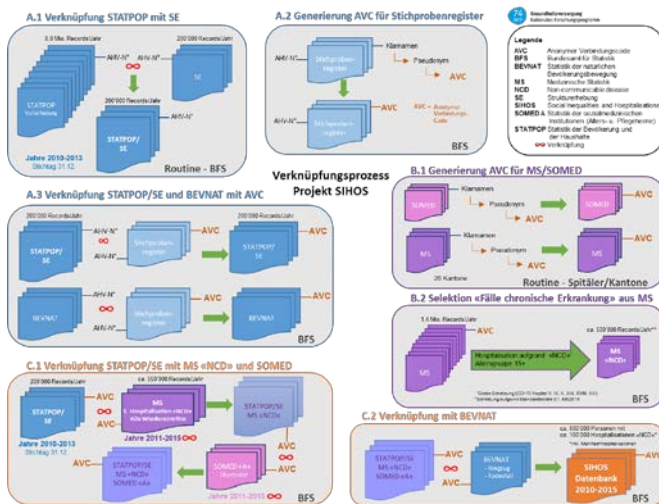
A.1 Verknüpfung STATPOP mit SE

8.9 Mio. Records/Jahr

200'000 Records/Jahr

AHV-N°

AHV-N°

STATPOP Vollerhebung

SE

200'000 Records/Jahr

AHV-N°

STATPOP/ SE

Jahre 2010-2013
Stichtag 31.12.

Routine - BFS

A.2 Generierung AVC für Stichprobenregister

AHV-N°

Stichprobenregister

Klammern

Pseudonym

AVC

AHV-N°

Stichprobenregister

AVC

AVC = Anonymer Verbindungs-Code

BFS

74
Gesundheitsversorgung
Nationales Forschungsprogramm

Legende
AVC Anonymer Verbindungscode
BFS Bundesamt für Statistik
BEVNAT Statistik der natürlichen Bevölkerungsbewegung
MS Medizinische Statistik
NCD Non-communicable disease
SE Strukturerhebung
SIHOS Social inequalities and Hospitalisations
SOMED A Statistik der sozialmedizinischen Institutionen (Alters- u. Pflegeheime)
STATPOP Statistik der Bevölkerung und der Haushalte
Verknüpfung

Verknüpfungsprozess
Projekt SIHOS

A.3 Verknüpfung STATPOP/SE und BEVNAT mit AVC

200'000 Records/Jahr

200'000 Records/Jahr

STATPOP/ SE

AHV-N°

AHV-N°

Stichprobenregister

AVC

AVC

STATPOP/ SE

AVC

BEVNAT

AHV-N°

AHV-N°

Stichprobenregister

AVC

BEVNAT

AVC

BFS

B.1 Generierung AVC für MS/SOMED

SOMED

Klammern

Pseudonym

AVC

SOMED

AVC

MS

Klammern

Pseudonym

AVC

MS

AVC

26 Kantone

Routine - Spitäler/Kantone

B.2 Selektion «Fälle chronische Erkrankung» aus MS

1.4 Mio. Records/Jahr

AVC

MS

Hospitalisation aufgrund «NCD»
Altersgruppe 55+

ca. 100'000 Records/Jahr*

AVC

MS «NCD»

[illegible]

BFS

C.1 Verknüpfung STATPOP/SE mit MS «NCD» und SOMED

200'000 Records/Jahr

ca. 100'000 Records/Jahr

STATPOP/ SE

AVC

AVC

MS
1. Hospitalisation «NCD»
«Wiedereintritte»

AVC

STATPOP/SE
MS «NCD»

Jahre 2010-2013
Stichtag 31.12.

Jahre 2011-2015

AVC

STATPOP/SE
MS «NCD»
SOMED «A»

AVC

SOMED «A»
Eintritte

Jahre 2011-2015

BFS

C.2 Verknüpfung mit BEVNAT

ca. 100'000 Personen mit
ca. 100'000 Hospitalisationen «NCD»*

STATPOP/SE
MS «NCD»
SOMED «A»

AVC

BEVNAT
- Wegzug
- Todesfall

AVC

SIHOS
Datenbank
2010-2015

BFS